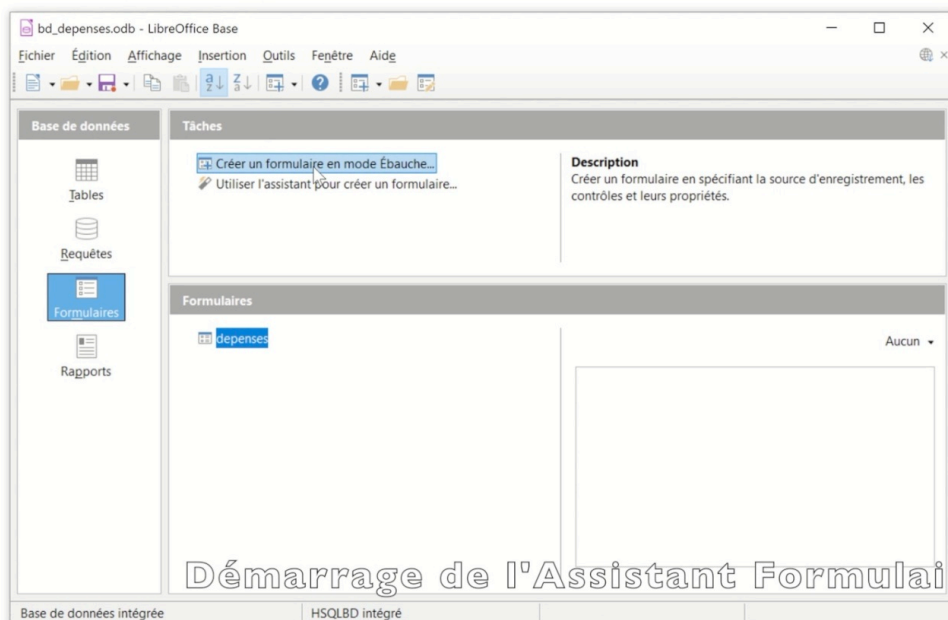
bd_depenses.odb - LibreOffice Base

Fichier Édition Affichage Insertion Outils Fenêtre Aide

Base de données

Tables

Requêtes

Formulaires

Rapports

Tâches

Créer un formulaire en mode Ébauche...

Utiliser l'assistant pour créer un formulaire...

Description

Créer un formulaire en spécifiant la source d'enregistrement, les contrôles et leurs propriétés.

Formulaires

depenses

Aucun

Démarrage de l'Assistant Formulai

Base de données intégrée

HSQLBD intégré